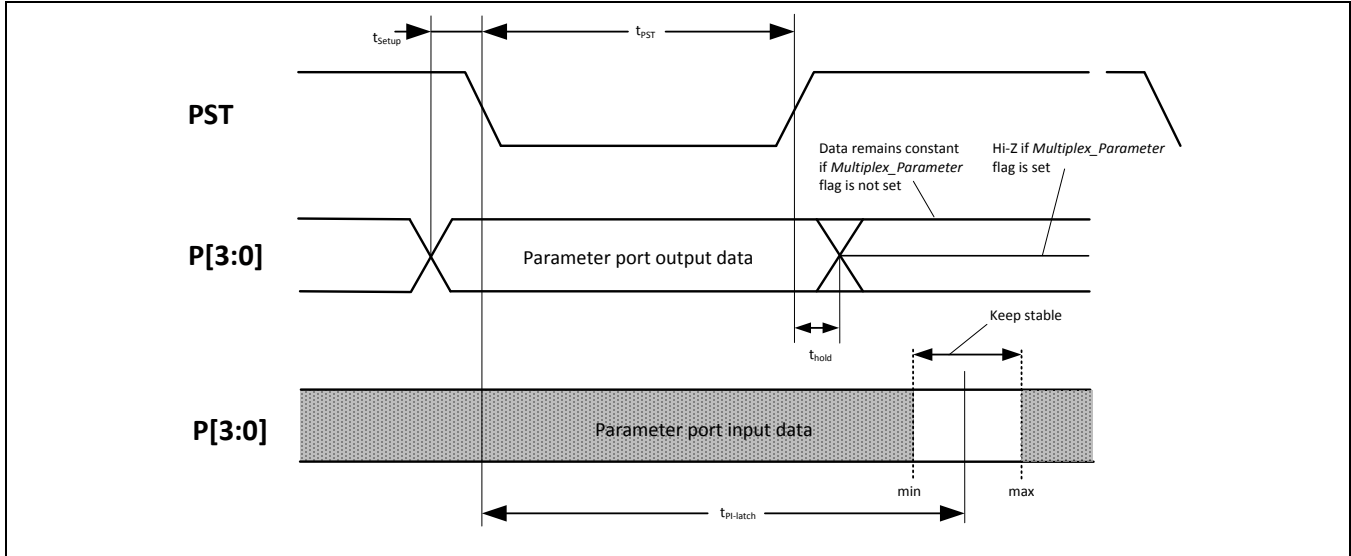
$t_{Setup}$

$t_{PST}$

PST

Data remains constant if *Multiplex_Parameter* flag is not set

Hi-Z if *Multiplex_Parameter* flag is set

P[3:0]

Parameter port output data

$t_{hold}$

Keep stable

P[3:0]

Parameter port input data

min

max

$t_{PI\text{-}latch}$